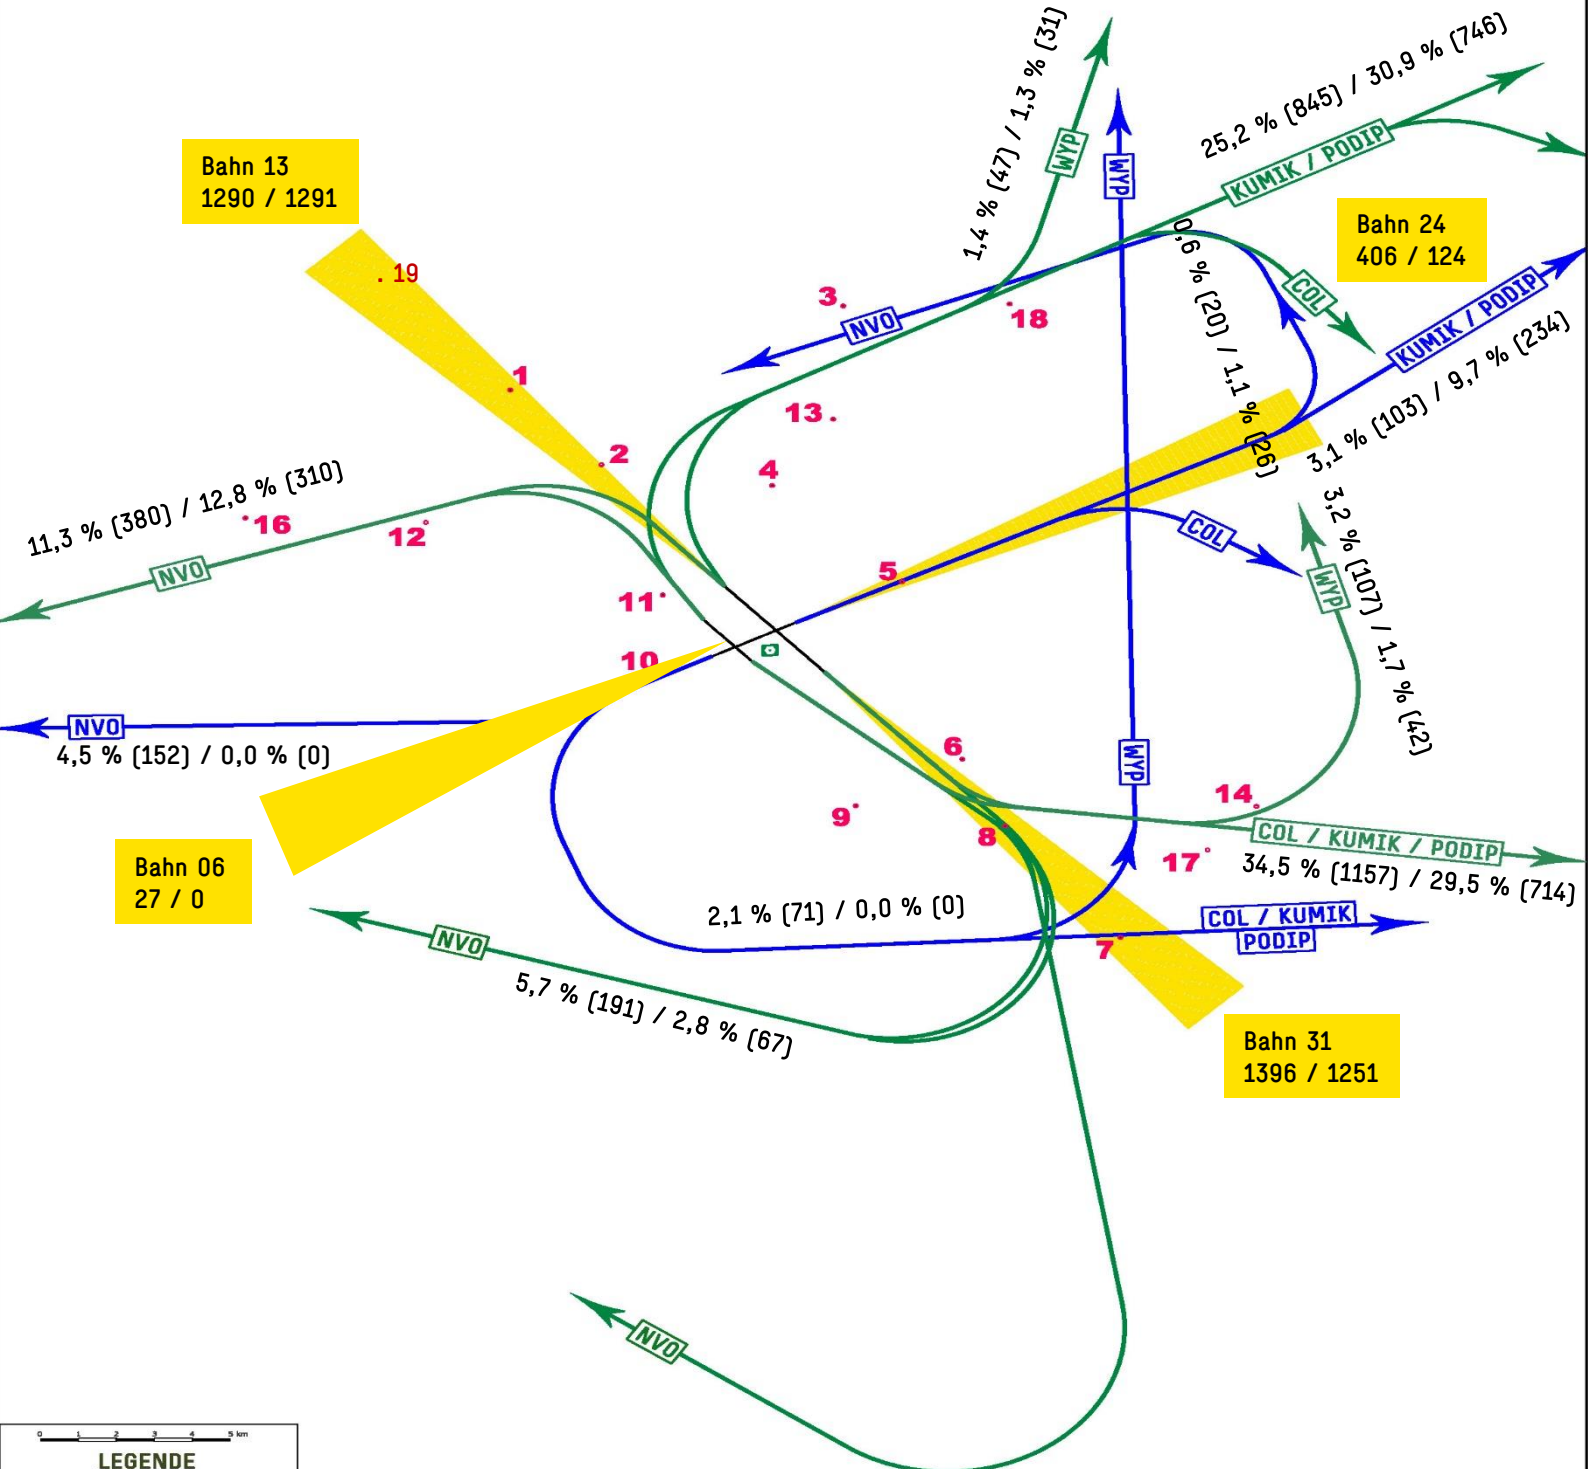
Bahn 13
1290 / 1291

. 19

1

2

3.

NVO

18

13 .

4

1,4 % (47) / 1,3 % (31)

WYP

WYP

25,2 % (845) / 30,9 % (746)

KUMIK / PODIP

0,6 % (20) / 1,1 % (26)

COL

Bahn 24
406 / 124

KUMIK / PODIP

3,1 % (103) / 9,7 % (234)

11,3 % (380) / 12,8 % (310)

16

12

NVO

5

COL

WYP

3,2 % (107) / 1,7 % (42)

11

10

NVO

4,5 % (152) / 0,0 % (0)

6

WYP

14

9

8

17

COL / KUMIK / PODIP

34,5 % (1157) / 29,5 % (714)

Bahn 06
27 / 0

2,1 % (71) / 0,0 % (0)

COL / KUMIK
PODIP

NVO

7

5,7 % (191) / 2,8 % (67)

Bahn 31
1396 / 1251

NVO

0 1 2 3 4 5 km

LEGENDE